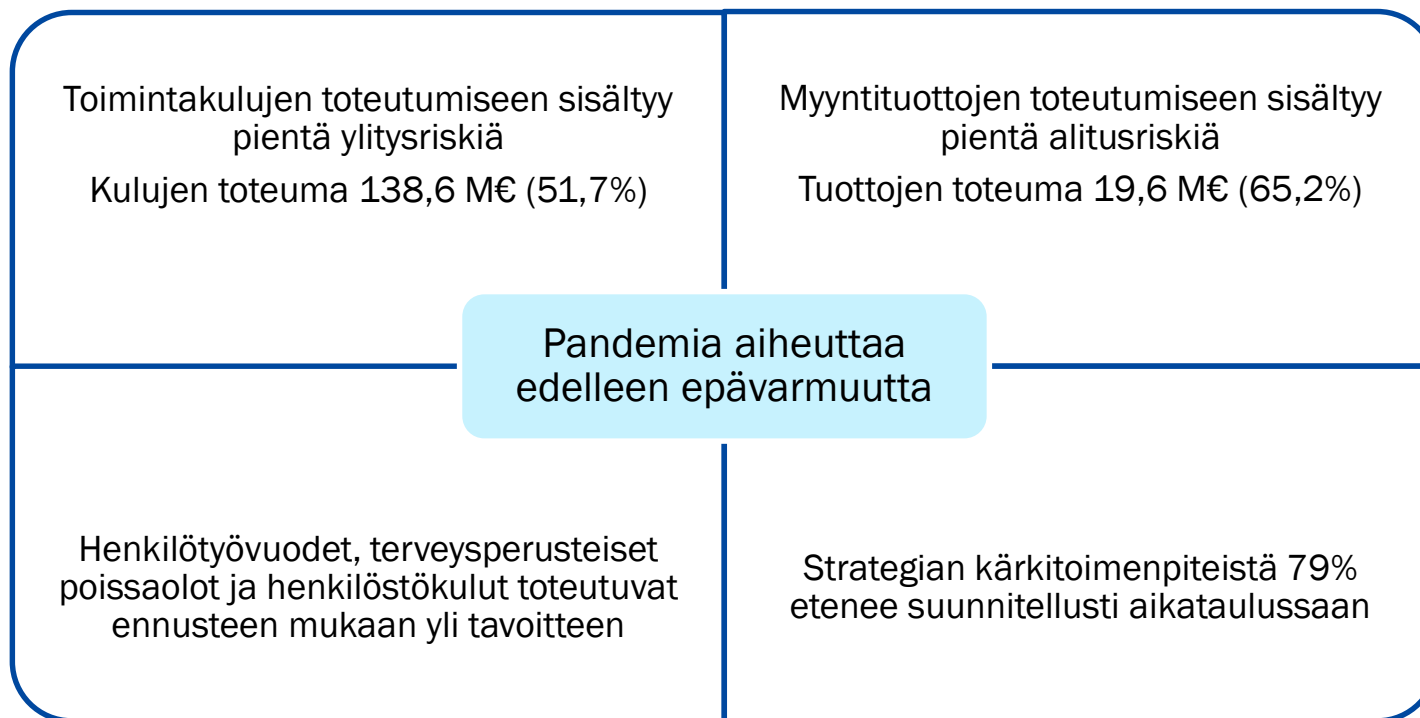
Toimintakulujen toteutumiseen sisältyy pientä ylitysriskiä

Kulujen toteuma 138,6 M€ (51,7%)

Myyntituottojen toteutumiseen sisältyy pientä alitusriskiä

Tuottojen toteuma 19,6 M€ (65,2%)

Pandemia aiheuttaa edelleen epävarmuutta

Henkilötyövuodet, terveysperusteiset poissaolot ja henkilöstökulut toteutuvat ennusteen mukaan yli tavoitteen

Strategian kärkitoimenpiteistä 79% etenee suunnitellusti aikataulussaan